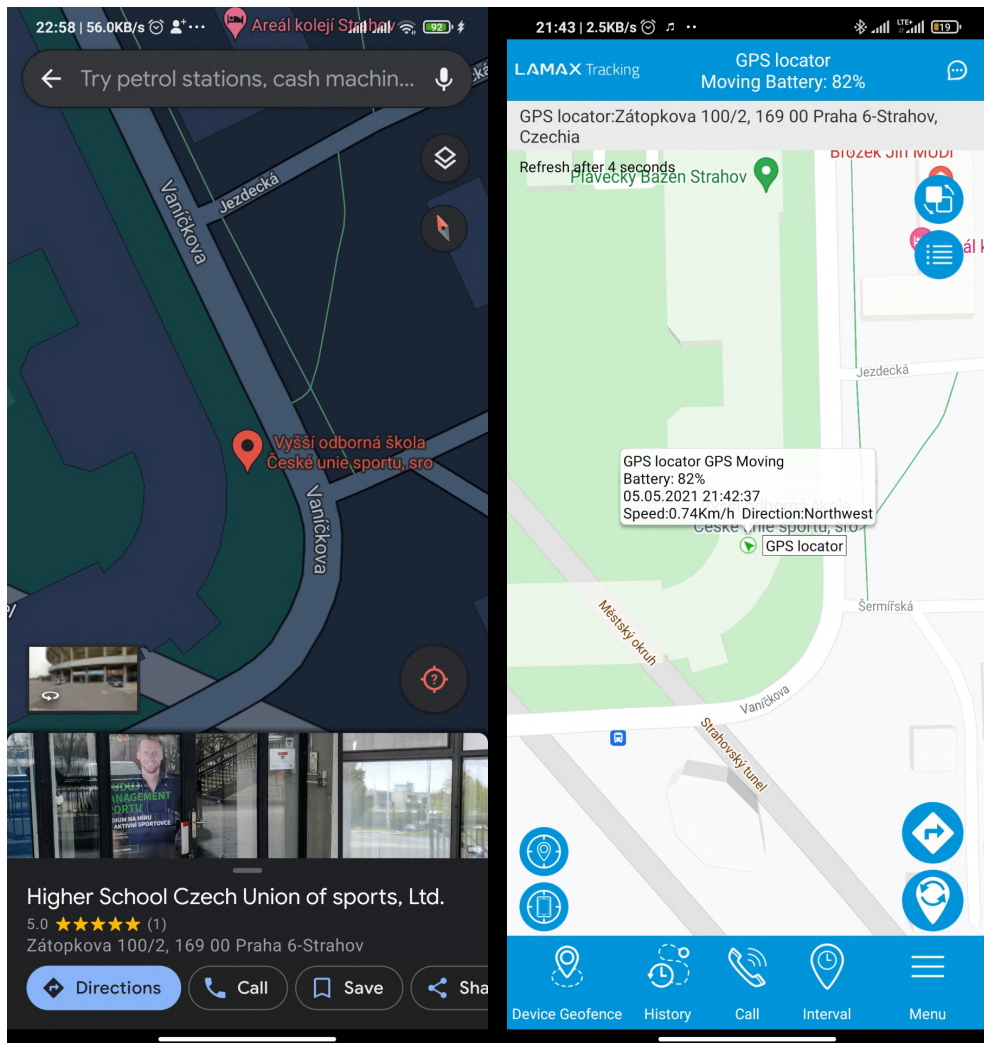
22:58 | 56.0KB/s Areál kolejí Strahov 92

Try petrol stations, cash machin...

Vaníčkova

Jezdecká

Vyšší odborná škola České unie sportu, sro

Vaníčkova

MANAGEMENT SPORTU

Higher School Czech Union of sports, Ltd.

5.0 ★★★★★ (1)

Zátopkova 100/2, 169 00 Praha 6-Strahov

Directions Call Save Sha

21:43 | 2.5KB/s 19

LAMAX Tracking

GPS locator
Moving Battery: 82%

GPS locator:Zátopkova 100/2, 169 00 Praha 6-Strahov, Czechia

Refresh after 4 seconds

Plavecký Bazén Strahov

Brožek Jiří MUDr

ál k

Jezdecká

GPS locator GPS Moving
Battery: 82%
05.05.2021 21:42:37
Speed:0.74Km/h Direction:Northwest

České unie sportu, sro

GPS locator

Šermířská

Městský okruh

Vaníčkova

Strahovský tunel

Device Geofence History Call Interval Menu